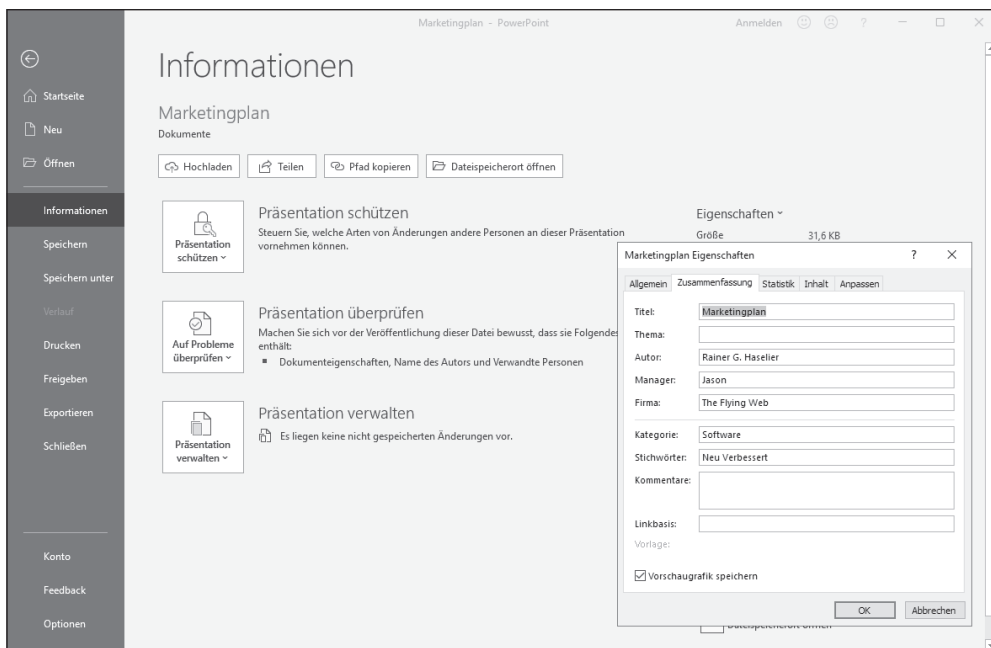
Marketingplan - PowerPoint

Anmelden ? — □ ×

Startseite
Neu
Öffnen
Informationen
Speichern
Speichern unter
Verlauf
Drucken
Freigeben
Exportieren
Schließen
Konto
Feedback
Optionen

Informationen

Marketingplan
Dokumente

Hochladen
Teilen
Pfad kopieren
Dateispeicherort öffnen

Präsentation schützen
Präsentation schützen
Steuern Sie, welche Arten von Änderungen andere Personen an dieser Präsentation vornehmen können.

Auf Probleme überprüfen
Präsentation überprüfen
Machen Sie sich vor der Veröffentlichung dieser Datei bewusst, dass sie Folgendes enthält:
▪ Dokumenteigenschaften, Name des Autors und Verwandte Personen

Präsentation verwalten
Präsentation verwalten
Es liegen keine nicht gespeicherten Änderungen vor.

Eigenschaften
Größe 31,6 KB

Marketingplan Eigenschaften ? ×

Allgemein Zusammenfassung Statistik Inhalt Anpassen

Titel: Marketingplan
Thema:
Autor: Rainer G. Haselier
Manager: Jason
Firma: The Flying Web
Kategorie: Software
Stichwörter: Neu Verbessert
Kommentare:
Linkbasis:
Vorlage:

Vorschaugrafik speichern

OK Abbrechen

Dateispeicherort öffnen